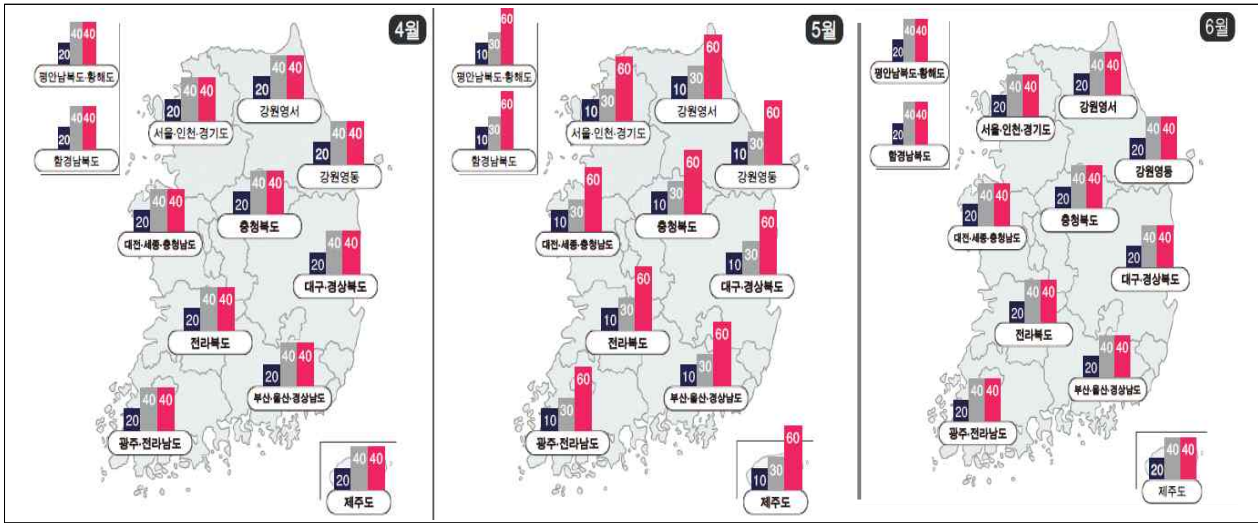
4월

20 40 40
평안남북도·황해도

20 40 40
함경남북도

20 40 40
서울·인천·경기도

20 40 40
강원영서

20 40 40
강원영동

20 40 40
대전·세종·충청남도

20 40 40
충청북도

20 40 40
대구·경상북도

20 40 40
전라북도

20 40 40
부산·울산·경상남도

20 40 40
광주·전라남도

20 40 40
제주도

5월

10 30 60
평안남북도·황해도

10 30 60
함경남북도

10 30 60
서울·인천·경기도

10 30 60
강원영서

10 30 60
강원영동

10 30 60
대전·세종·충청남도

10 30 60
충청북도

10 30 60
대구·경상북도

10 30 60
전라북도

10 30 60
부산·울산·경상남도

10 30 60
광주·전라남도

10 30 60
제주도

6월

20 40 40
평안남북도·황해도

20 40 40
함경남북도

20 40 40
서울·인천·경기도

20 40 40
강원영서

20 40 40
강원영동

20 40 40
대전·세종·충청남도

20 40 40
충청북도

20 40 40
대구·경상북도

20 40 40
전라북도

20 40 40
부산·울산·경상남도

20 40 40
광주·전라남도

20 40 40
제주도